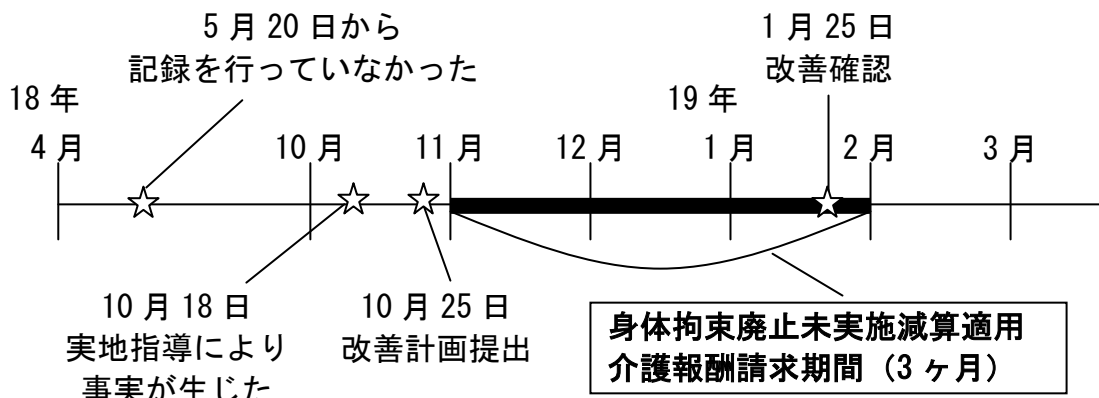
5 月 20 日から
記録を行っていなかった

1 月 25 日
改善確認

18 年
4 月

10 月

11 月

12 月

19 年
1 月

2 月

3 月

10 月 18 日
実地指導により
事実が生じた

10 月 25 日
改善計画提出

身体拘束廃止未実施減算適用
介護報酬請求期間（3 ヶ月）